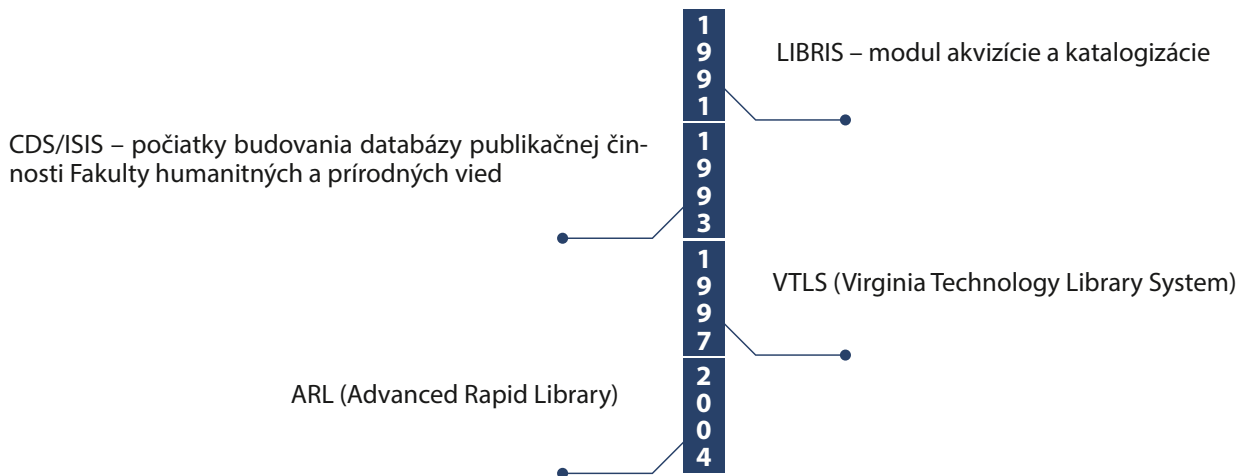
1991

LIBRIS – modul akvizície a katalogizácie

CDS/ISIS – počiatky budovania databázy publikačnej činnosti Fakulty humanitných a prírodných vied

1993

1997

VTLS (Virginia Technology Library System)

ARL (Advanced Rapid Library)

2004